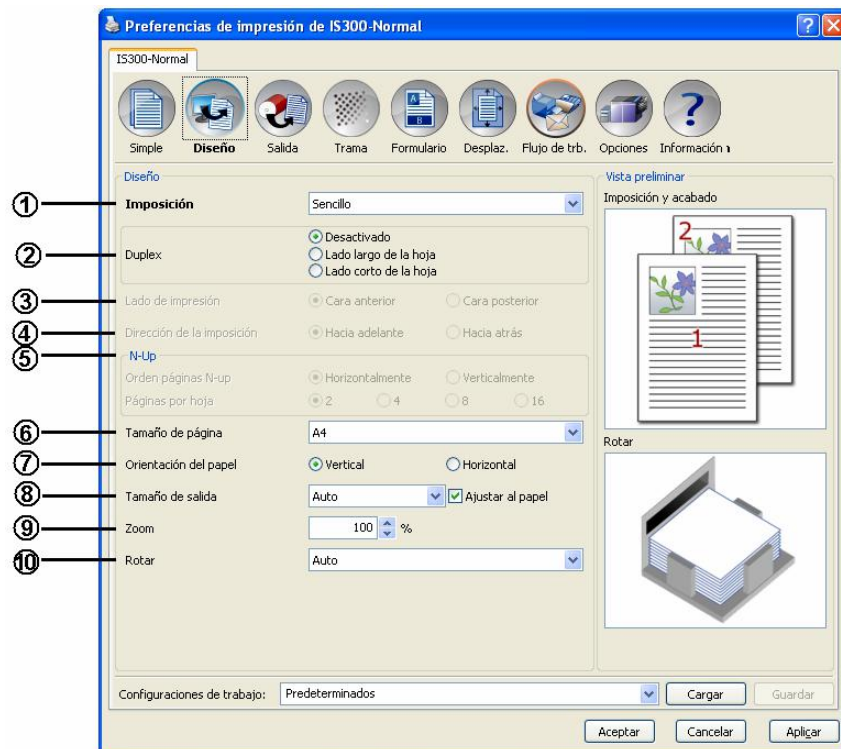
Preferencias de impresión de IS300-Normal

IS300-Normal

Simple
Diseño
Salida
Trama
Formulario
Desplaz.
Flujo de trb.
Opciones
Información

Diseño

① Imposición
Sencillo

② Duplex
Desactivado
Lado largo de la hoja
Lado corto de la hoja

③ Lado de impresión
Cara anterior
Cara posterior

④ Dirección de la imposición
Hacia adelante
Hacia atrás

⑤ N-Up
Orden páginas N-up
Horizontalmente
Verticalmente
Páginas por hoja
2
4
8
16

⑥ Tamaño de página
A4

⑦ Orientación del papel
Vertical
Horizontal

⑧ Tamaño de salida
Auto
Ajustar al papel

⑨ Zoom
100 %

⑩ Rotar
Auto

Vista preliminar
Imposición y acabado
2
1
Rotar

Configuraciones de trabajo:
Predeterminados
Cargar
Guardar

Aceptar
Cancelar
Aplicar